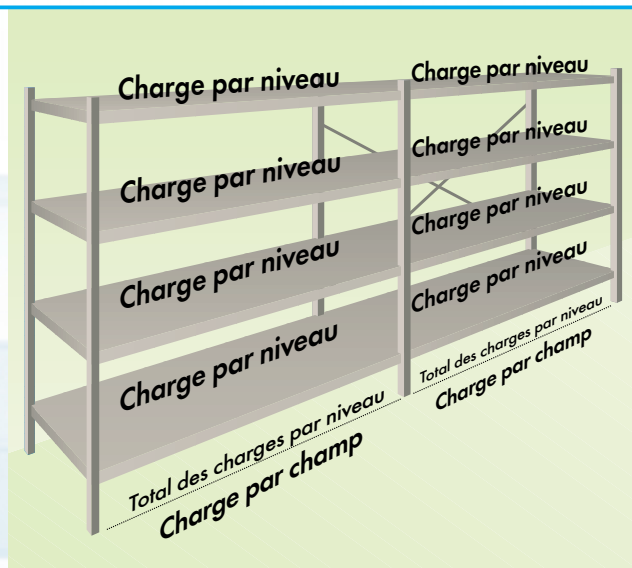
Charge par niveau

Charge par niveau

Charge par niveau

Charge par niveau

Total des charges par niveau
Charge par champ

Charge par niveau

Charge par niveau

Charge par niveau

Charge par niveau

Total des charges par niveau
Charge par champ